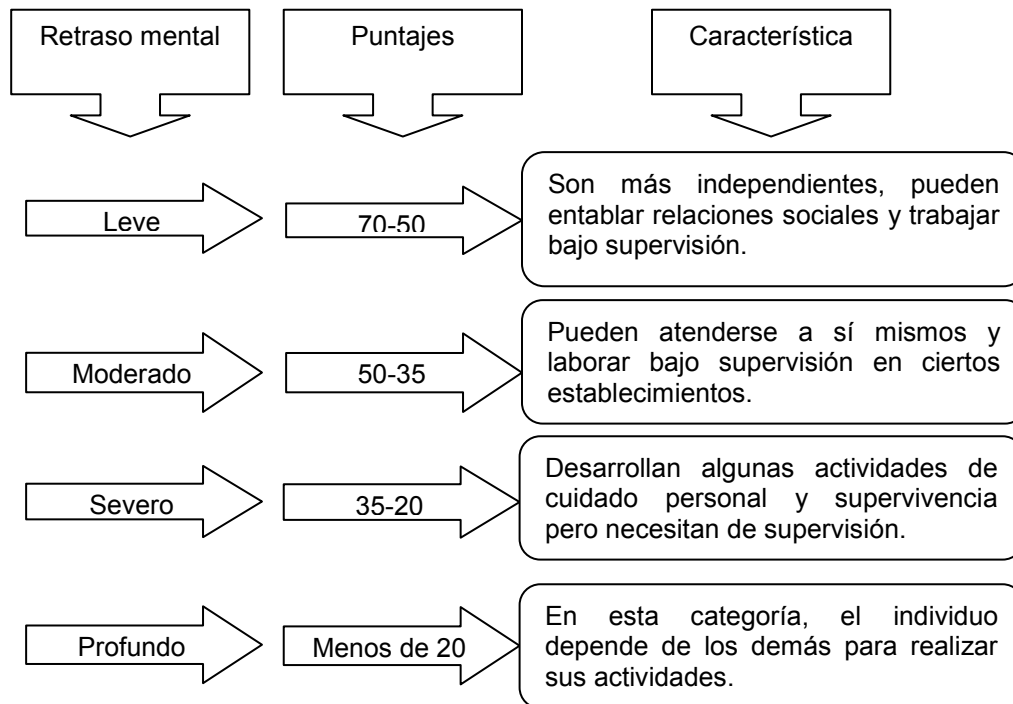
Retraso mental

Puntajes

Característica

Leve

70-50

Son más independientes, pueden entablar relaciones sociales y trabajar bajo supervisión.

Moderado

50-35

Pueden atenderse a sí mismos y laborar bajo supervisión en ciertos establecimientos.

Severo

35-20

Desarrollan algunas actividades de cuidado personal y supervivencia pero necesitan de supervisión.

Profundo

Menos de 20

En esta categoría, el individuo depende de los demás para realizar sus actividades.